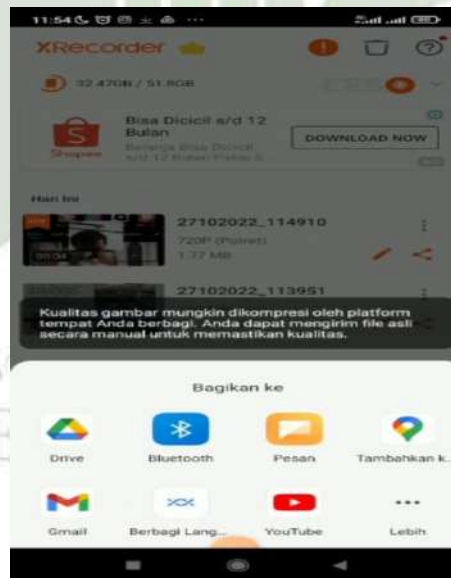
11:54

XRecorder

32.47GB / 51.8GB

Bisa Dicicil s/d 12 Bulan

Shopee

DOWNLOAD NOW

Hari Ini

27102022_114910

720P (Potret)

1.77 MB

00:04

27102022_113951

Kualitas gambar mungkin dikompresi oleh platform tempat Anda berbagi. Anda dapat mengirim file asli secara manual untuk memastikan kualitas.

Bagikan ke

Drive

Bluetooth

Pesan

Tambahkan k...

Gmail

Berbagi Lang...

YouTube

Lebih